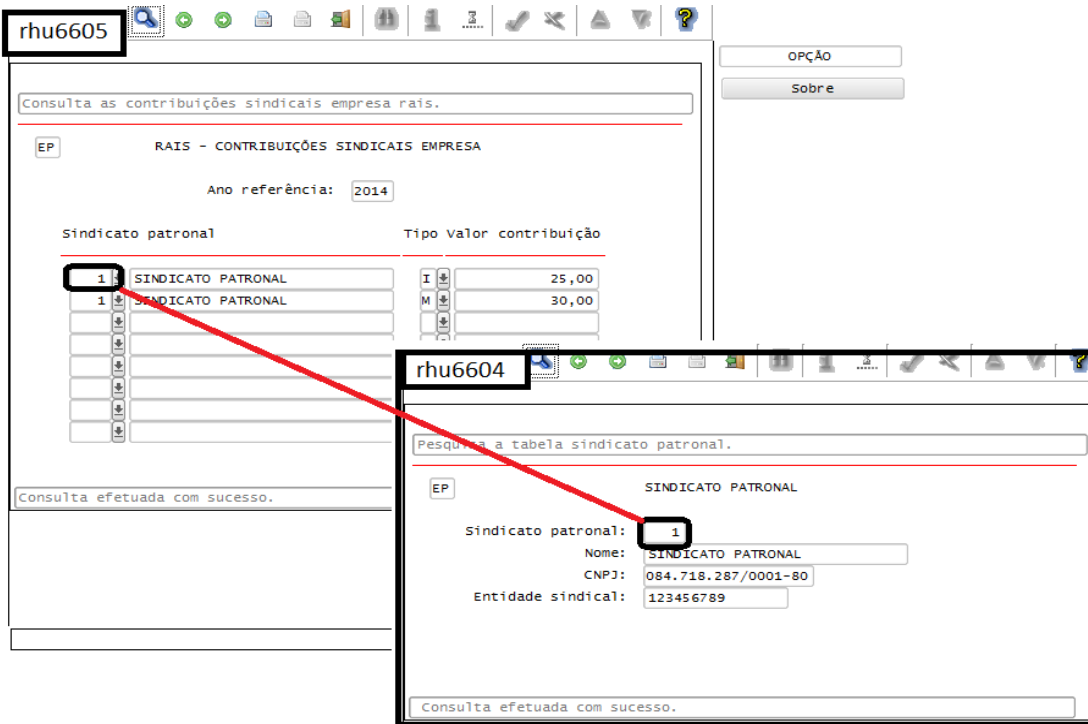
rhu6605

OPÇÃO

Sobre

Consulta as contribuições sindicais empresa rais.

EP RAIS - CONTRIBUIÇÕES SINDICAIS EMPRESA

Ano referência: 2014

Sindicato patronal

Tipo Valor contribuição

| | | | |
|---|---|---|---|
| 1 | SINDICATO PATRONAL | I | 25,00 |
| 1 | SINDICATO PATRONAL | M | 30,00 |

Consulta efetuada com sucesso.

rhu6604

Pesquisa a tabela sindicato patronal.

EP SINDICATO PATRONAL

Sindicato patronal: 1

Nome: SINDICATO PATRONAL

CNPJ: 084.718.287/0001-80

Entidade sindical: 123456789

Consulta efetuada com sucesso.